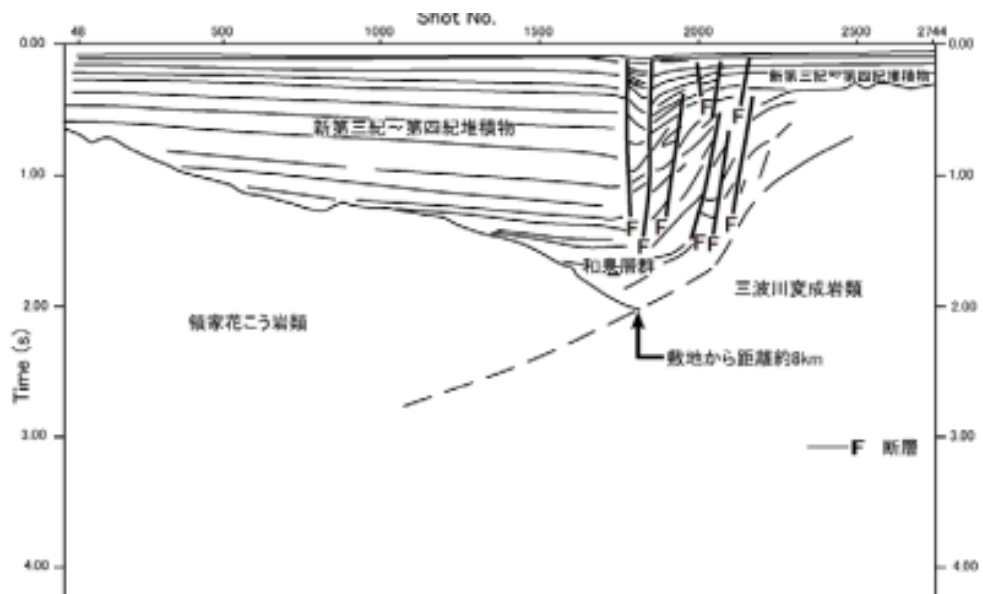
Shot No.

48
500
1000
1500
2000
2500
2744

0.00
1.00
2.00
3.00
4.00

Time (s)

0.00
1.00
2.00
3.00
4.00

新第三紀～第四紀堆積物
新第三紀～第四紀堆積物
F
F
F
F
F
FF
F
和泉層群
三波川変成岩類
領家花こう岩類
敷地から距離約8km
F 断層